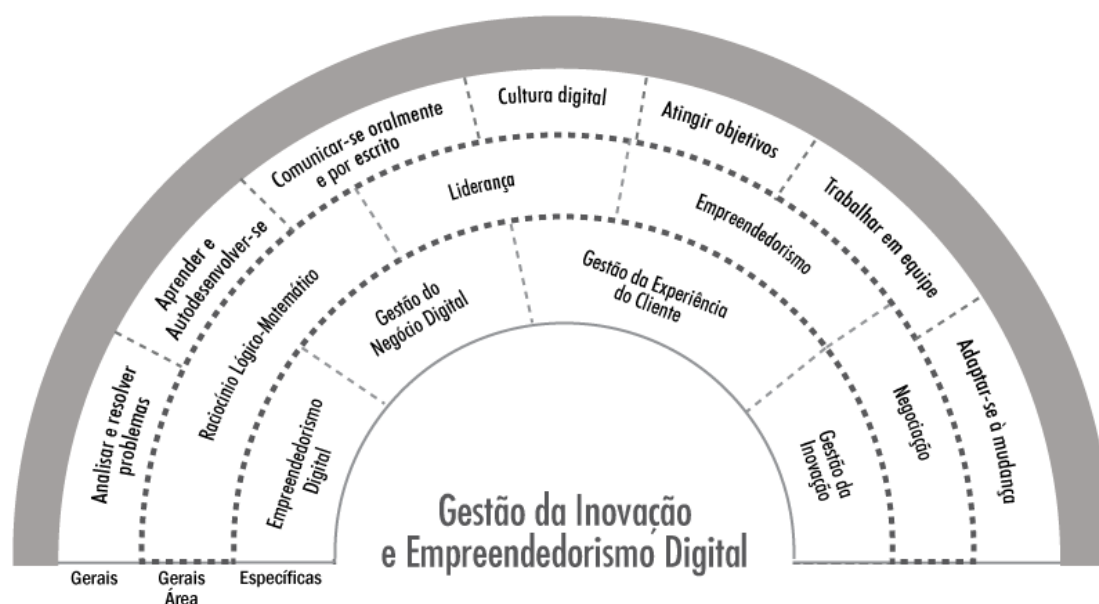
Analisar e resolver problemas

Aprender e Autodesenvolver-se

Comunicar-se oralmente e por escrito

Cultura digital

Atingir objetivos

Trabalhar em equipe

Adaptar-se à mudança

Raciocínio Lógico-Matemático

Liderança

Empreendedorismo

Negociação

Empreendedorismo Digital

Gestão do Negócio Digital

Gestão da Experiência do Cliente

Gestão da Inovação

Gestão da Inovação e Empreendedorismo Digital

Gerais

Gerais Área

Específicas